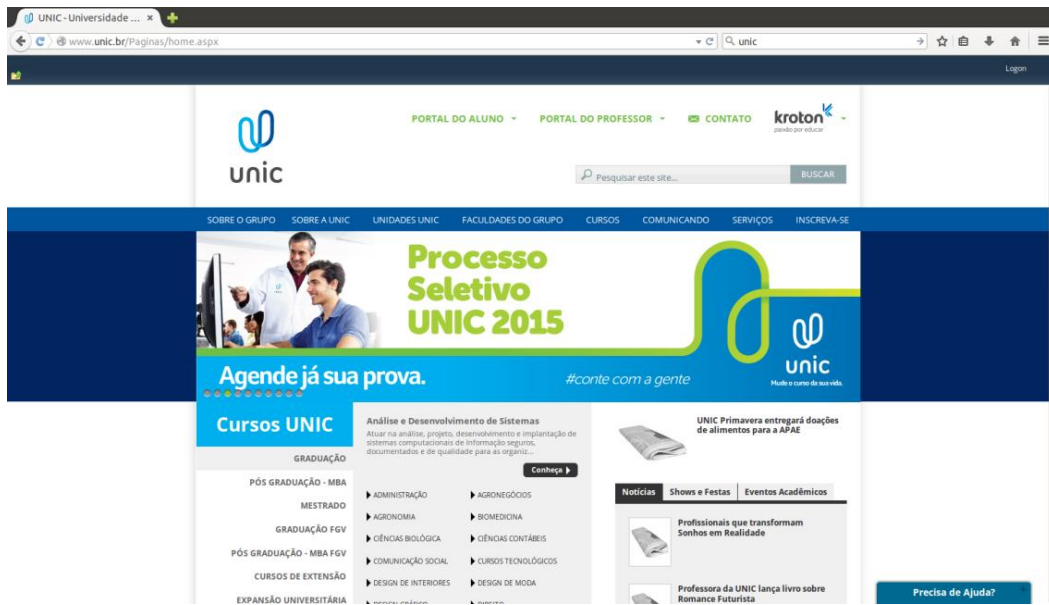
UNIC - Universidade ... ×

www.unic.br/Paginas/home.aspx

unic

Logon

unic

PORTAL DO ALUNO ▾ PORTAL DO PROFESSOR ▾ CONTATO

kroton
paixão por educar

Pesquisar este site...

BUSCAR

SOBRE O GRUPO SOBRE A UNIC UNIDADES UNIC FACULDADES DO GRUPO CURSOS COMUNICANDO SERVIÇOS INSCREVA-SE

Processo Seletivo UNIC 2015

unic
Mude o curso da sua vida.

Agende já sua prova.

#conte com a gente

Cursos UNIC

GRADUAÇÃO

PÓS GRADUAÇÃO - MBA

MESTRADO

GRADUAÇÃO FGV

PÓS GRADUAÇÃO - MBA FGV

CURSOS DE EXTENSÃO

EXPANSÃO UNIVERSITÁRIA

Análise e Desenvolvimento de Sistemas

Atuar na análise, projeto, desenvolvimento e implantação de sistemas computacionais de informação seguros, documentados e de qualidade para as organiz...

Conheça

ADMINISTRAÇÃO
AGRONEGÓCIOS
AGRONOMIA
BIOMEDICINA
CIÊNCIAS BIOLÓGICA
CIÊNCIAS CONTÁBEIS
COMUNICAÇÃO SOCIAL
CURSOS TECNOLÓGICOS
DESIGN DE INTERIORES
DESIGN DE MODA
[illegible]
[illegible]

UNIC Primavera entregará doações de alimentos para a APAE

Notícias Shows e Festas Eventos Acadêmicos

Profissionais que transformam Sonhos em Realidade

Professora da UNIC lança livro sobre Romance Futurista

Precisa de Ajuda?